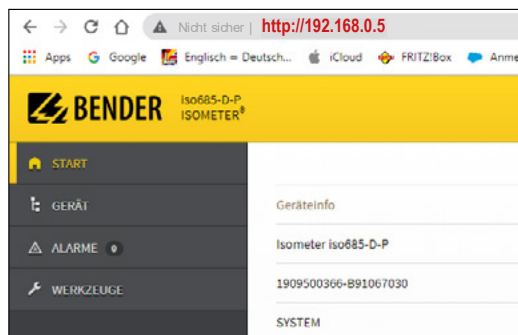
Nicht sicher | http://192.168.0.5

Apps Google Englisch = Deutsch... iCloud FRITZ!Box Anme

BENDER iso685-D-P ISOMETER®

START

GERÄT

ALARME 0

WERKZEUGE

Geräteinfo

Isometer iso685-D-P

1909500366-B91067030

SYSTEM